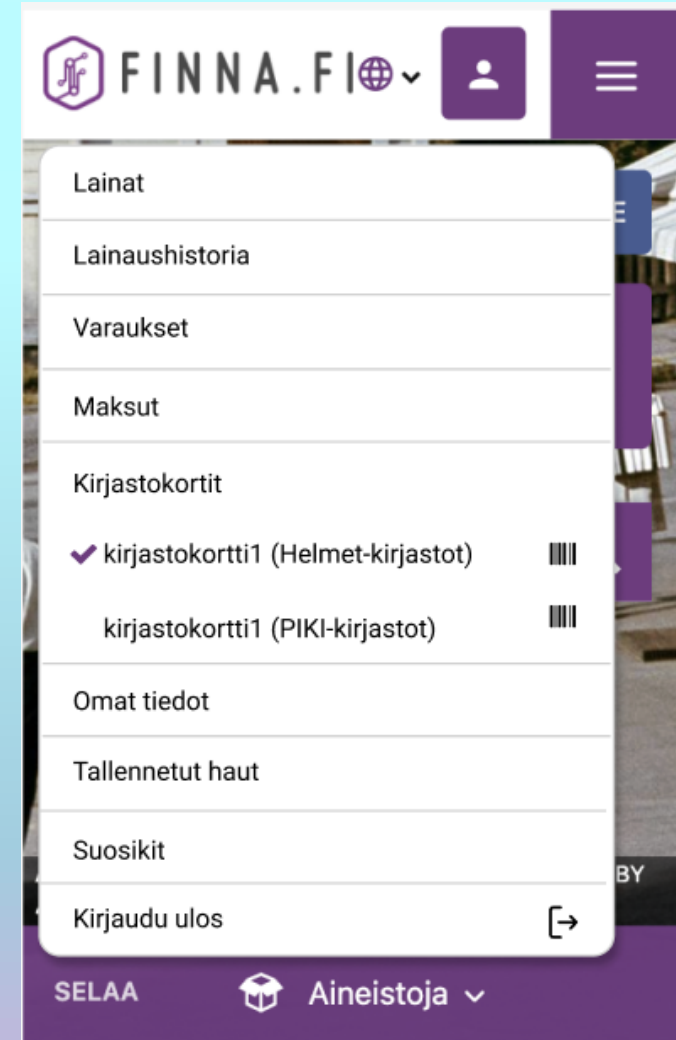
FINNA.FI

Lainat

Lainaushistoria

Varaukset

Maksut

Kirjastokortit

kirjastokortti1 (Helmet-kirjastot)

kirjastokortti1 (PIKI-kirjastot)

Omat tiedot

Tallennetut haut

Suosikit

Kirjaudu ulos

BY

SELAA

Aineistoja